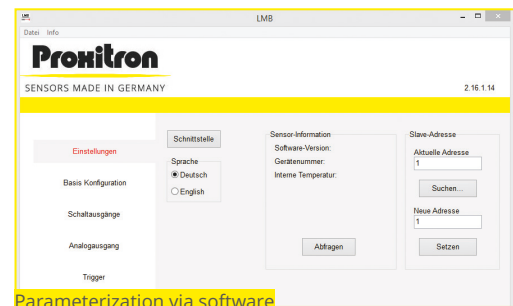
LMB

Datei Info

Proxitron

SENSORS MADE IN GERMANY

2.16.1.14

Einstellungen

Basis Konfiguration

Schaltausgänge

Analogausgang

Trigger

Schnittstelle

Sprache

Deutsch

English

Sensor-Information

Software-Version:

Gerätenummer:

Interne Temperatur:

Abfragen

Slave-Adresse

Aktuelle Adresse

1

Suchen...

Neue Adresse

1

Setzen

Parameterization via software